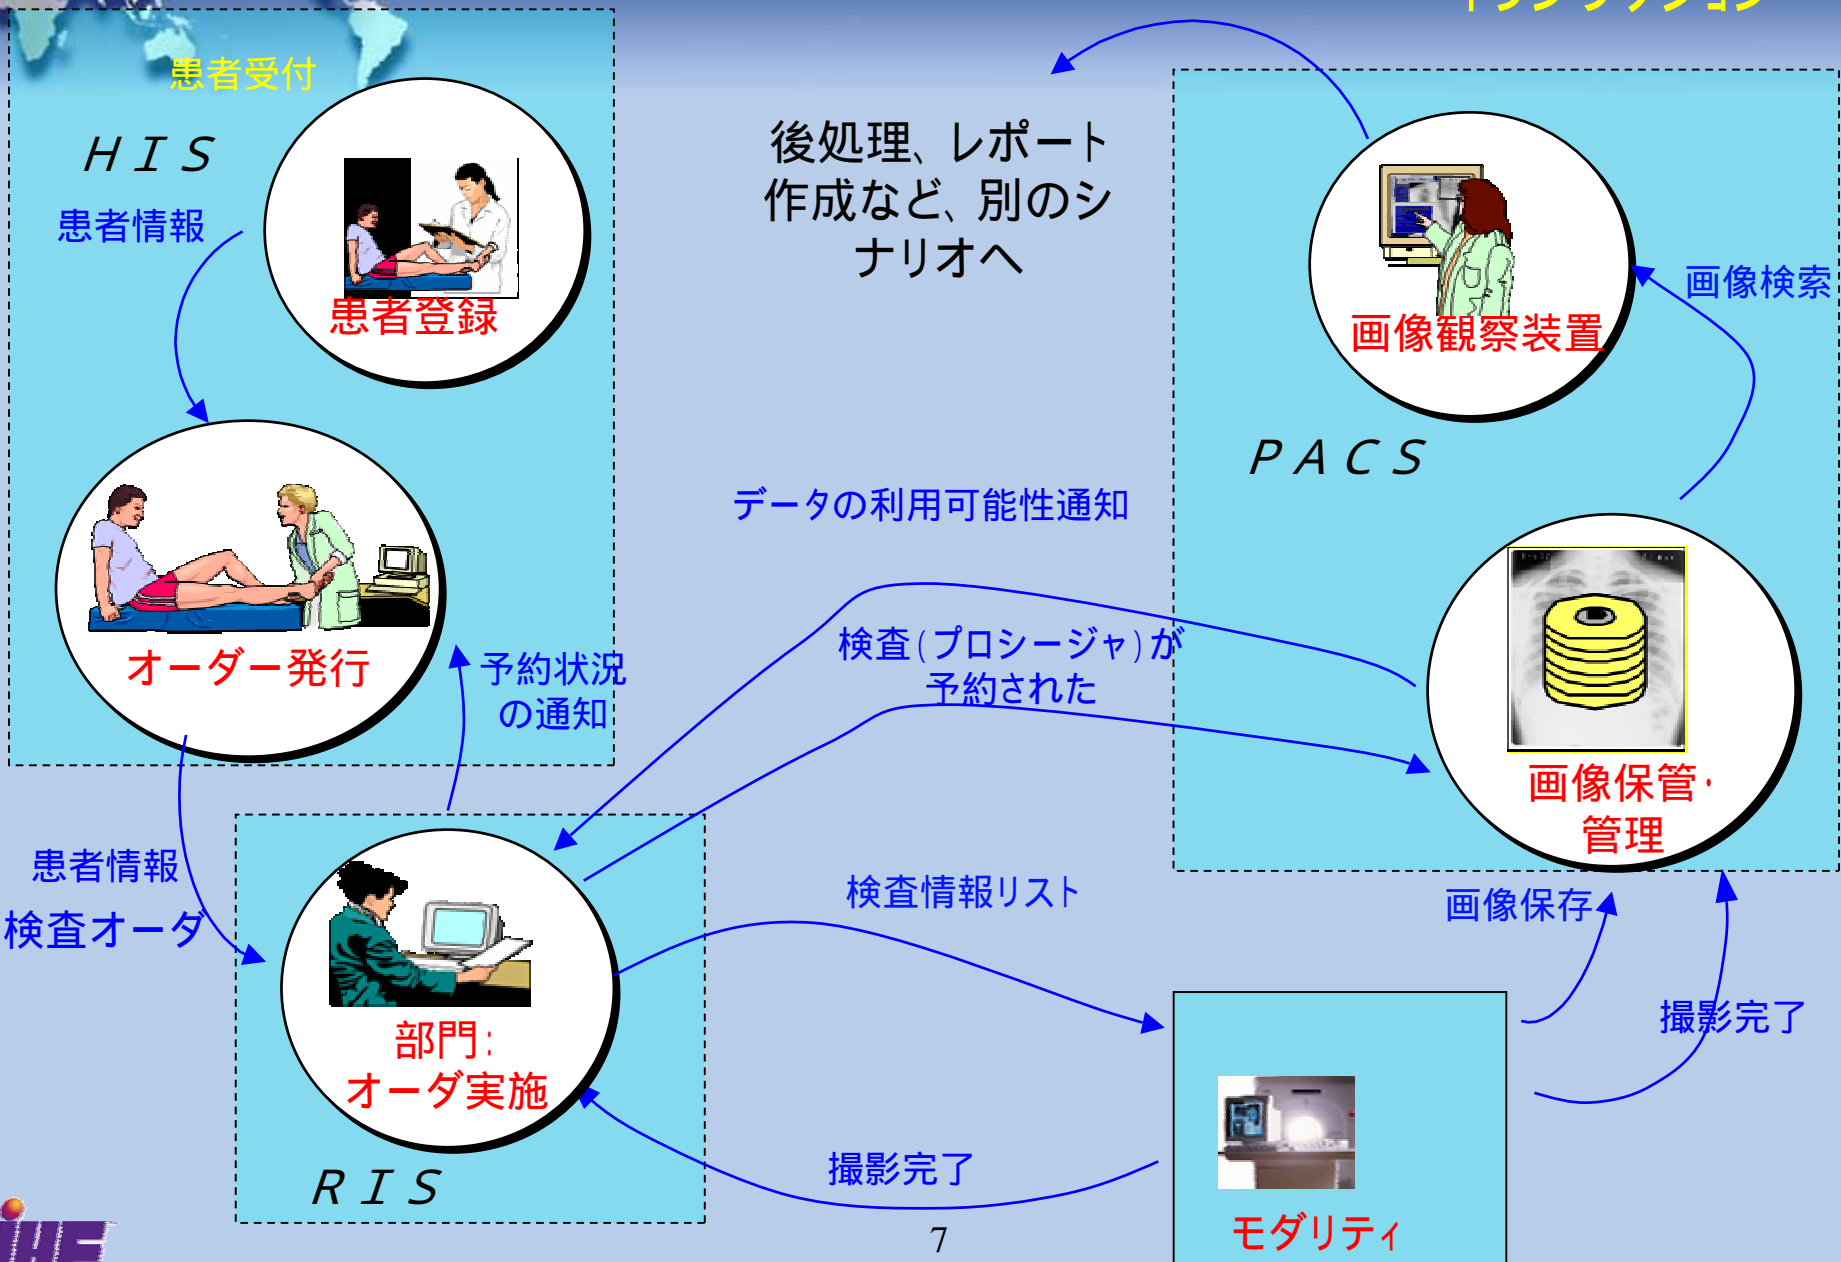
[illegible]

患者受付

ＨＩＳ

患者情報

患者登録

オーダー発行

予約状況
の通知

後処理、レポート
作成など、別のシ
ナリオへ

画像観察装置

画像検索

ＰＡＣＳ

データの利用可能性通知

検査(プロシージャ)が
予約された

画像保管・
管理

患者情報

検査オーダ

部門:
オーダ実施

ＲＩＳ

検査情報リスト

画像保存

撮影完了

撮影完了

モダリティ

7

IHE